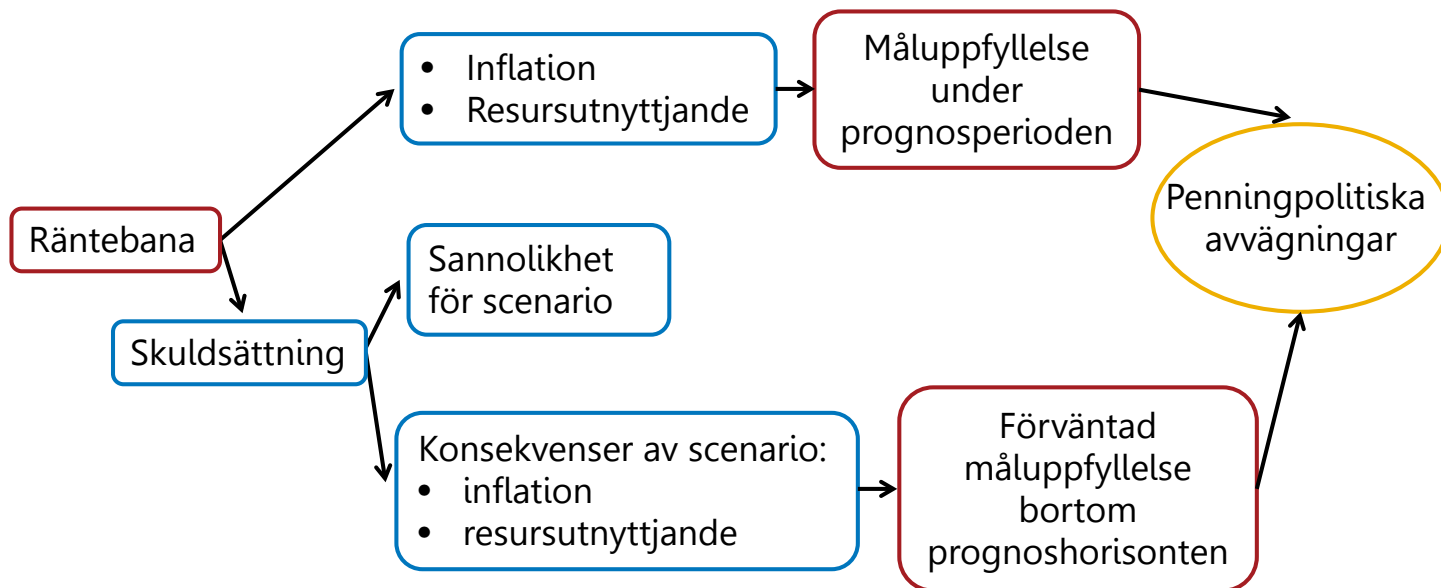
Räntebana

- Inflation
- Resursutnyttjande

Måluppfyllelse under prognosperioden

Penningpolitiska avvägningar

Skuldsättning

Sannolikhet för scenario

Konsekvenser av scenario:
- inflation
- resursutnyttjande

Förväntad måluppfyllelse bortom prognoshorisonten